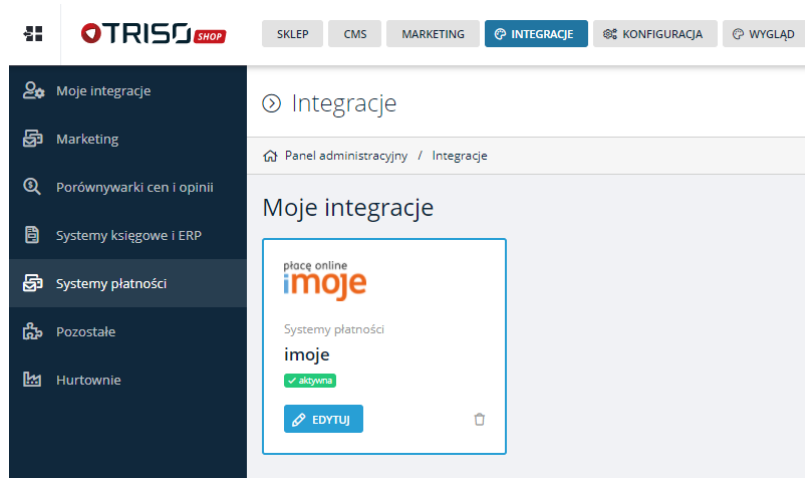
OTRISO SHOP

SKLEP CMS MARKETING INTEGRACJE KONFIGURACJA WYGLĄD

Moje integracje
Marketing
Porównywarki cen i opinii
Systemy księgowe i ERP
Systemy płatności
Pozostałe
Hurtownie

Integracje

Panel administracyjny / Integracje

Moje integracje

płacę online
imoje

Systemy płatności
imoje
✓ aktywna

EDYTUJ